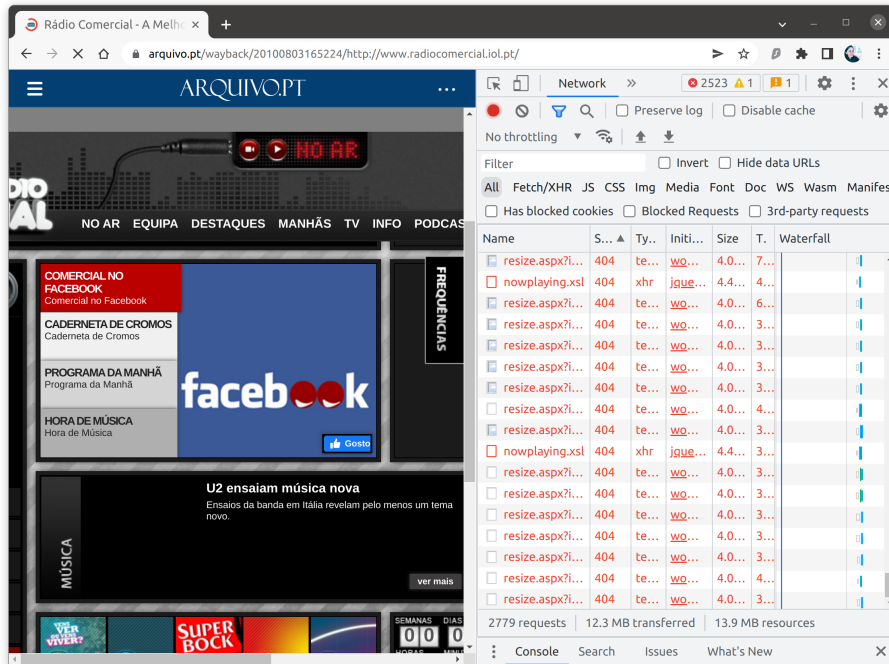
Rádio Comercial - A Melh

arquivo.pt/wayback/20100803165224/http://www.radiocomercial.iol.pt/

ARQUIVO.PT

NO AR

DIO
IAL

NO AR EQUIPA DESTAQUES MANHÃS TV INFO PODCAS

COMERCIAL NO FACEBOOK
Comercial no Facebook

CADERNETA DE CROMOS
Caderneta de Cromos

PROGRAMA DA MANHÃ
Programa da Manhã

HORA DE MÚSICA
Hora de Música

facebook

Gosto

FREQUÊNCIAS

U2 ensaiam música nova
Ensaios da banda em Itália revelam pelo menos um tema novo.

MÚSICA

ver mais

SUPER BOCK

SEMANAS 0 0 DIAS
HORAS

Network | 2523 | 1 | 1

Preserve log | Disable cache

No throttling

Filter | Invert | Hide data URLs

All | Fetch/XHR | JS | CSS | Img | Media | Font | Doc | WS | Wasm | Manifes

Has blocked cookies | Blocked Requests | 3rd-party requests

| Name | S... | Ty... | Initi... | Size | T. | Waterfall |
|---|---|---|---|---|---|---|
| resize.aspx?i... | 404 | te... | wo... | 4.0... | 7... | |
| nowplaying.xsl | 404 | xhr | jque... | 4.4... | 4... | |
| resize.aspx?i... | 404 | te... | wo... | 4.0... | 6... | |
| resize.aspx?i... | 404 | te... | wo... | 4.0... | 3... | |
| resize.aspx?i... | 404 | te... | wo... | 4.0... | 3... | |
| resize.aspx?i... | 404 | te... | wo... | 4.0... | 3... | |
| resize.aspx?i... | 404 | te... | wo... | 4.0... | 3... | |
| resize.aspx?i... | 404 | te... | wo... | 4.0... | 4... | |
| resize.aspx?i... | 404 | te... | wo... | 4.0... | 3... | |
| nowplaying.xsl | 404 | xhr | jque... | 4.4... | 4... | |
| resize.aspx?i... | 404 | te... | wo... | 4.0... | 3... | |
| resize.aspx?i... | 404 | te... | wo... | 4.0... | 3... | |
| resize.aspx?i... | 404 | te... | wo... | 4.0... | 3... | |
| resize.aspx?i... | 404 | te... | wo... | 4.0... | 3... | |
| resize.aspx?i... | 404 | te... | wo... | 4.0... | 3... | |
| resize.aspx?i... | 404 | te... | wo... | 4.0... | 3... | |
| resize.aspx?i... | 404 | te... | wo... | 4.0... | 3... | |
| resize.aspx?i... | 404 | te... | wo... | 4.0... | 3... | |

2779 requests | 12.3 MB transferred | 13.9 MB resources

Console | Search | Issues | What's New